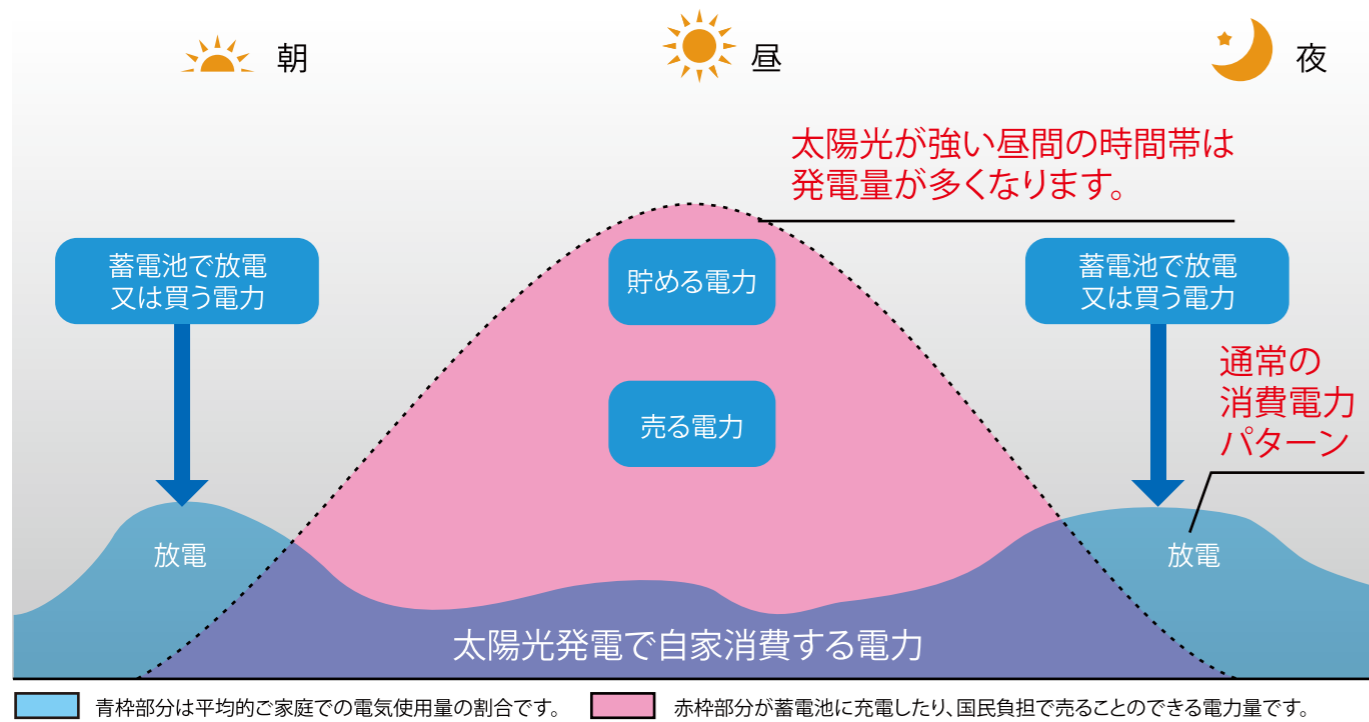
朝

昼

夜

太陽光が強い昼間の時間帯は
発電量が多くなります。

蓄電池で放電
又は買う電力

貯める電力

蓄電池で放電
又は買う電力

通常の
消費電力
パターン

売る電力

放電

放電

太陽光発電で自家消費する電力

青枠部分は平均的ご家庭での電気使用量の割合です。

赤枠部分が蓄電池に充電したり、国民負担で売ることのできる電力量です。